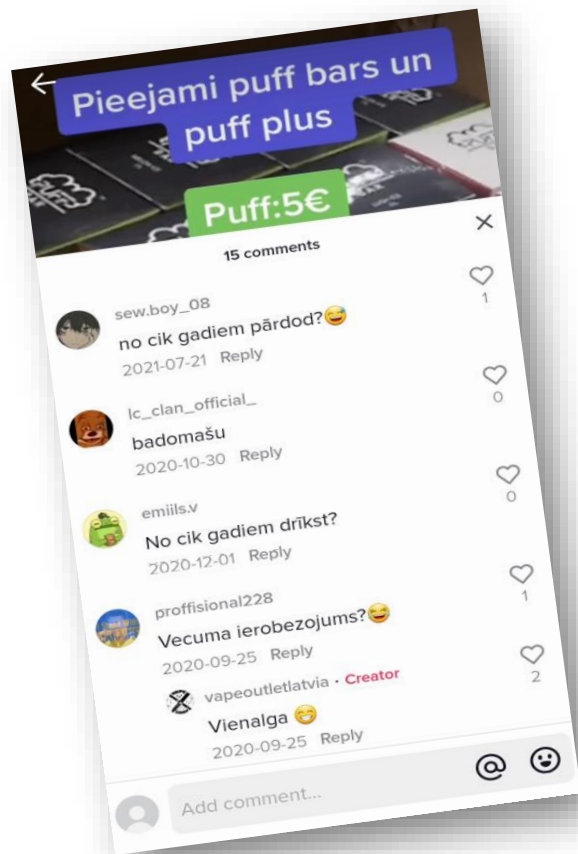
Pieejami puff bars un puff plus

Puff:5€

15 comments

sew.boy_08
no cik gadiem pārdod?😅
2021-07-21 Reply
1

lc_clan_official_
badomašu
2020-10-30 Reply
0

emiils.v
No cik gadiem drīkst?
2020-12-01 Reply
0

proffisional228
Vecuma ierobezojums?😂
2020-09-25 Reply
1

vapeoutletlatvia · Creator
Vienalga 😁
2020-09-25 Reply
2

Add comment...